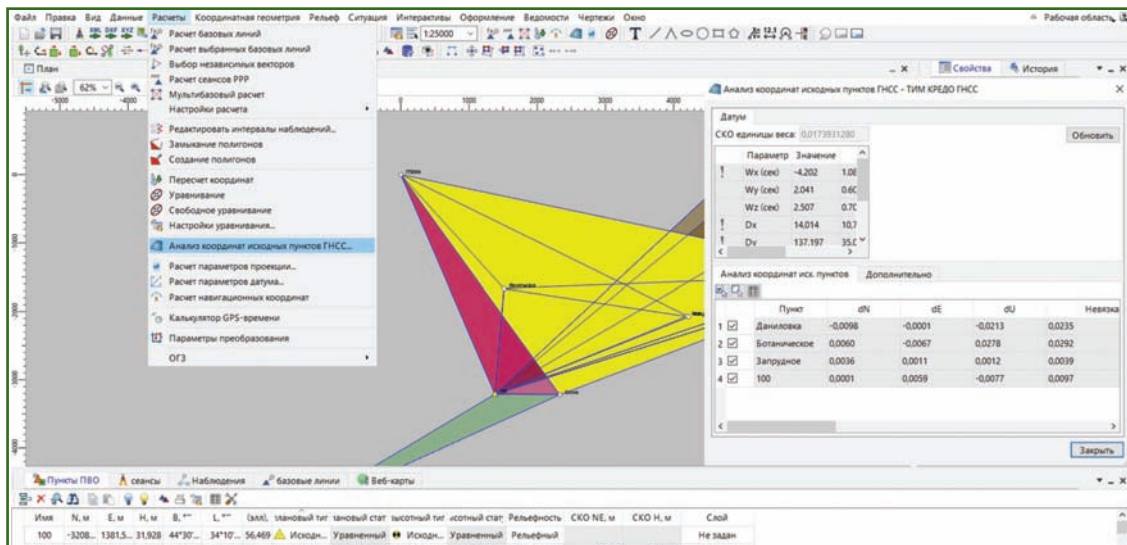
Файл Правка Вид Данные Расчеты Координатная геометрия Рельеф Ситуация Интерактивы Оформление Ведомости Чертежи Окно
Рабочая область

Расчет базовых линий
Расчет выбранных базовых линий
Выбор независимых векторов
Расчет сеансов PPP
Мультибазовый расчет
Настройки расчета
Редактировать интервалы наблюдений...
Замыкание полигонов
Создание полигонов
Пересчет координат
Уравнивание
Свободное уравнивание
Настройки уравнивания...
Анализ координат исходных пунктов ГНСС...
Расчет параметров проекции...
Расчет параметров датума...
Расчет навигационных координат
Калькулятор GPS-времени
Параметры преобразования
ОГЗ

План
62%
1:25000
-5000 -4000 1000 2000 3000 4000

Свойства История

Анализ координат исходных пунктов ГНСС - ТИМ КРЕДО ГНСС
Датум
СКО единицы веса: 0,0173931280
Обновить

| | Параметр | Значение |
|---|---|---|
| ! | Wx (сек) | -4,202 | 1,0€ |
| | Wy (сек) | 2,041 | 0,6С |
| | Wz (сек) | 2,507 | 0,7С |
| ! | Dx | 14,014 | 10,7 |
| ! | Dy | 137,197 | 35,€ |

Анализ координат исх. пунктов Дополнительно

| | Пункт | dN | dE | dU | Невязка |
|---|---|---|---|---|---|
| 1 ☑ | Даниловка | -0,0098 | -0,0001 | -0,0213 | 0,0235 |
| 2 ☑ | Ботаническое | 0,0060 | -0,0067 | 0,0278 | 0,0292 |
| 3 ☑ | Запрудное | 0,0036 | 0,0011 | 0,0012 | 0,0039 |
| 4 ☑ | 100 | 0,0001 | 0,0059 | -0,0077 | 0,0097 |

Закрыть

Пункты ПВО Сеансы Наблюдения Базовые линии Веб-карты

| Имя | N, м | E, м | H, м | B, ° | L, ° | (элл). | лановый тип | лановый стат | высотный тип | исотный стат | Рельефность | СКО NE, м | СКО H, м | Слой |
|---|---|---|---|---|---|---|---|---|---|---|---|---|---|---|
| 100 | -3208... | 1381,5... | 31,928 | 44°30'... | 34°10'... | 56,469 | Исходн... | Уравненный | Исходн... | Уравненный | Рельефный | | | Не задан |